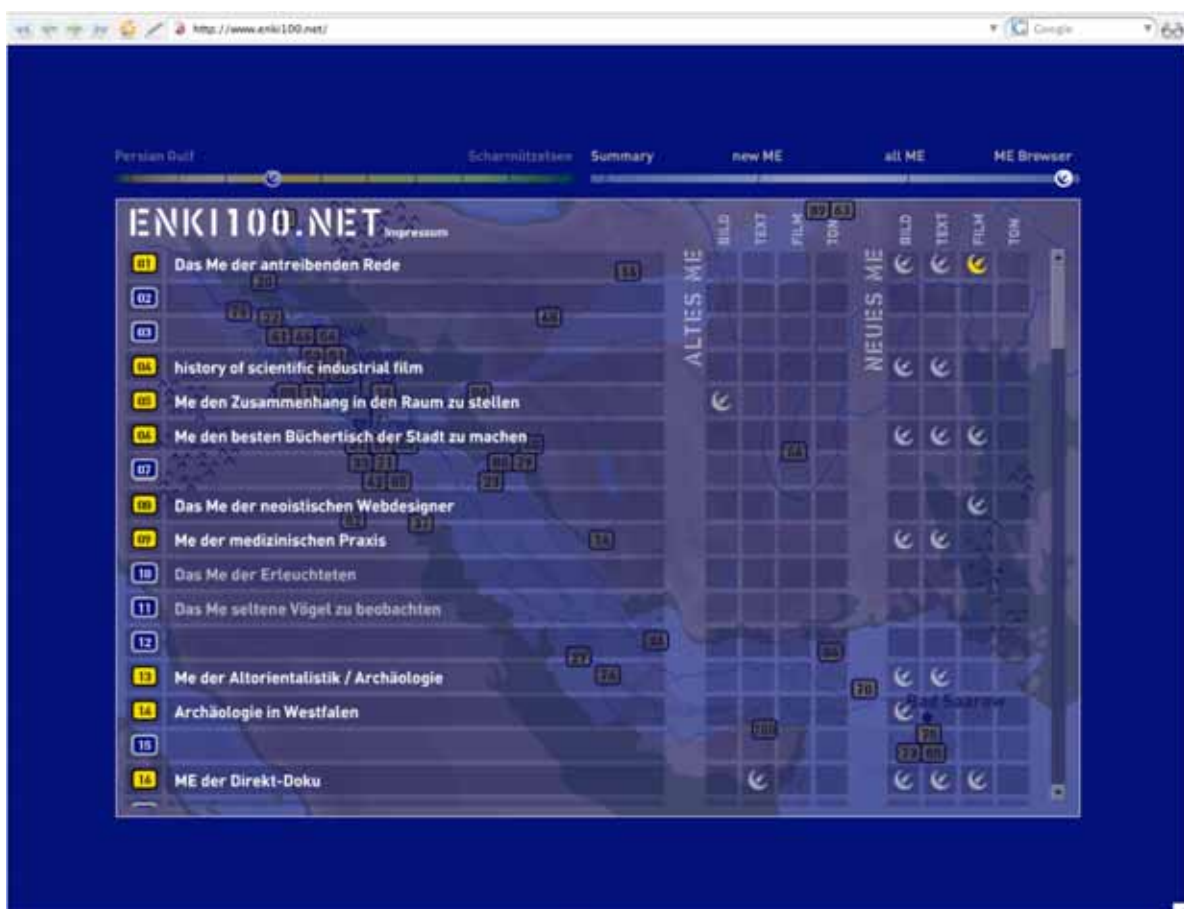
http://www.enki100.net/

Google

Persian Gulf

Scharmützelsee

Summary

new ME

all ME

ME Browser

ENKI100.NET Impressum

BILD TEXT FILM TON

ALTES ME

NEUES ME

BILD TEXT FILM TON

01 Das Me der antreibenden Rede

02

03

04 history of scientific industrial film

05 Me den Zusammenhang in den Raum zu stellen

06 Me den besten Büchertisch der Stadt zu machen

07

08 Das Me der neoistischen Webdesigner

09 Me der medizinischen Praxis

10 Das Me der Erleuchteten

11 Das Me seltene Vögel zu beobachten

12

13 Me der Altorientalistik / Archäologie

14 Archäologie in Westfalen

15

16 ME der Direkt-Doku

Bad Saarow